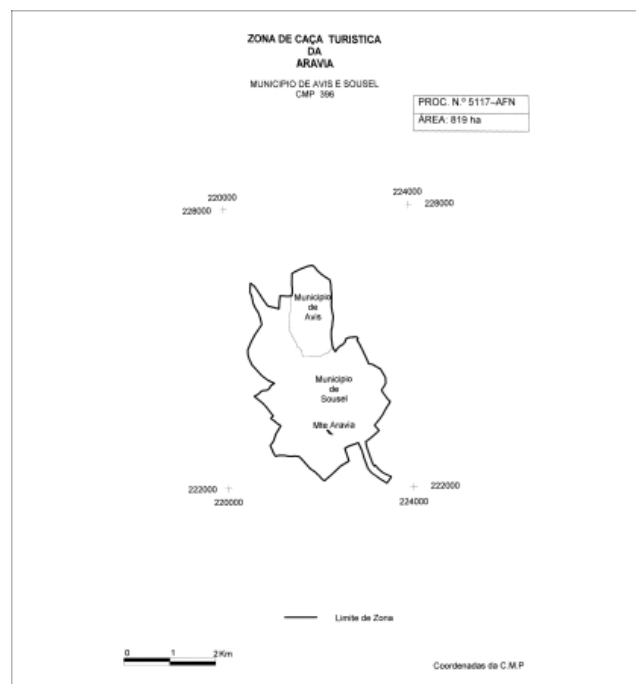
ZONA DE CAÇA TURISTICA
DA
ARAVIA

MUNICIPIO DE AVIS E SOUSEL
CMP 396

| PROC. N.º 5117–AFN |
|---|
| ÁREA: 819 ha |

220000
228000

224000
228000

Município
de
Avis

Município
de
Sousel

Mte. Aravia

222000
220000

222000
224000

Limite de Zona

0 1 2 Km

Coordenadas da C.M.P